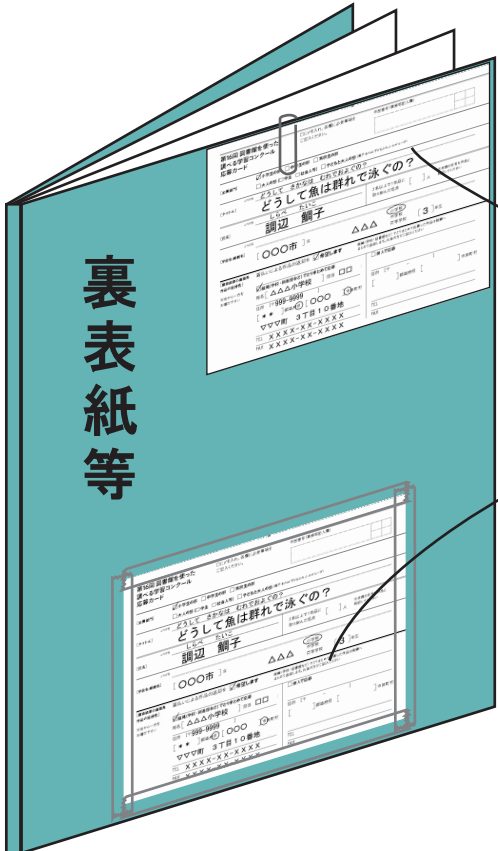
裏表紙等

第16回 図書館を使った調べる学習コンクール 応募カード

どうして魚は群れで泳ぐの?

調辺 鯛子

△△△

3

〇〇〇市

△△△小学校

999-9999

〇〇〇

▽▽▽町 3丁目10番地

XXXX-XX-XXXX

XXXX-XX-XXXX

第16回 図書館を使った調べる学習コンクール 応募カード

どうして魚は群れで泳ぐの?

調辺 鯛子

△△△

3

〇〇〇市

△△△小学校

999-9999

〇〇〇

▽▽▽町 3丁目10番地

XXXX-XX-XXXX

XXXX-XX-XXXX